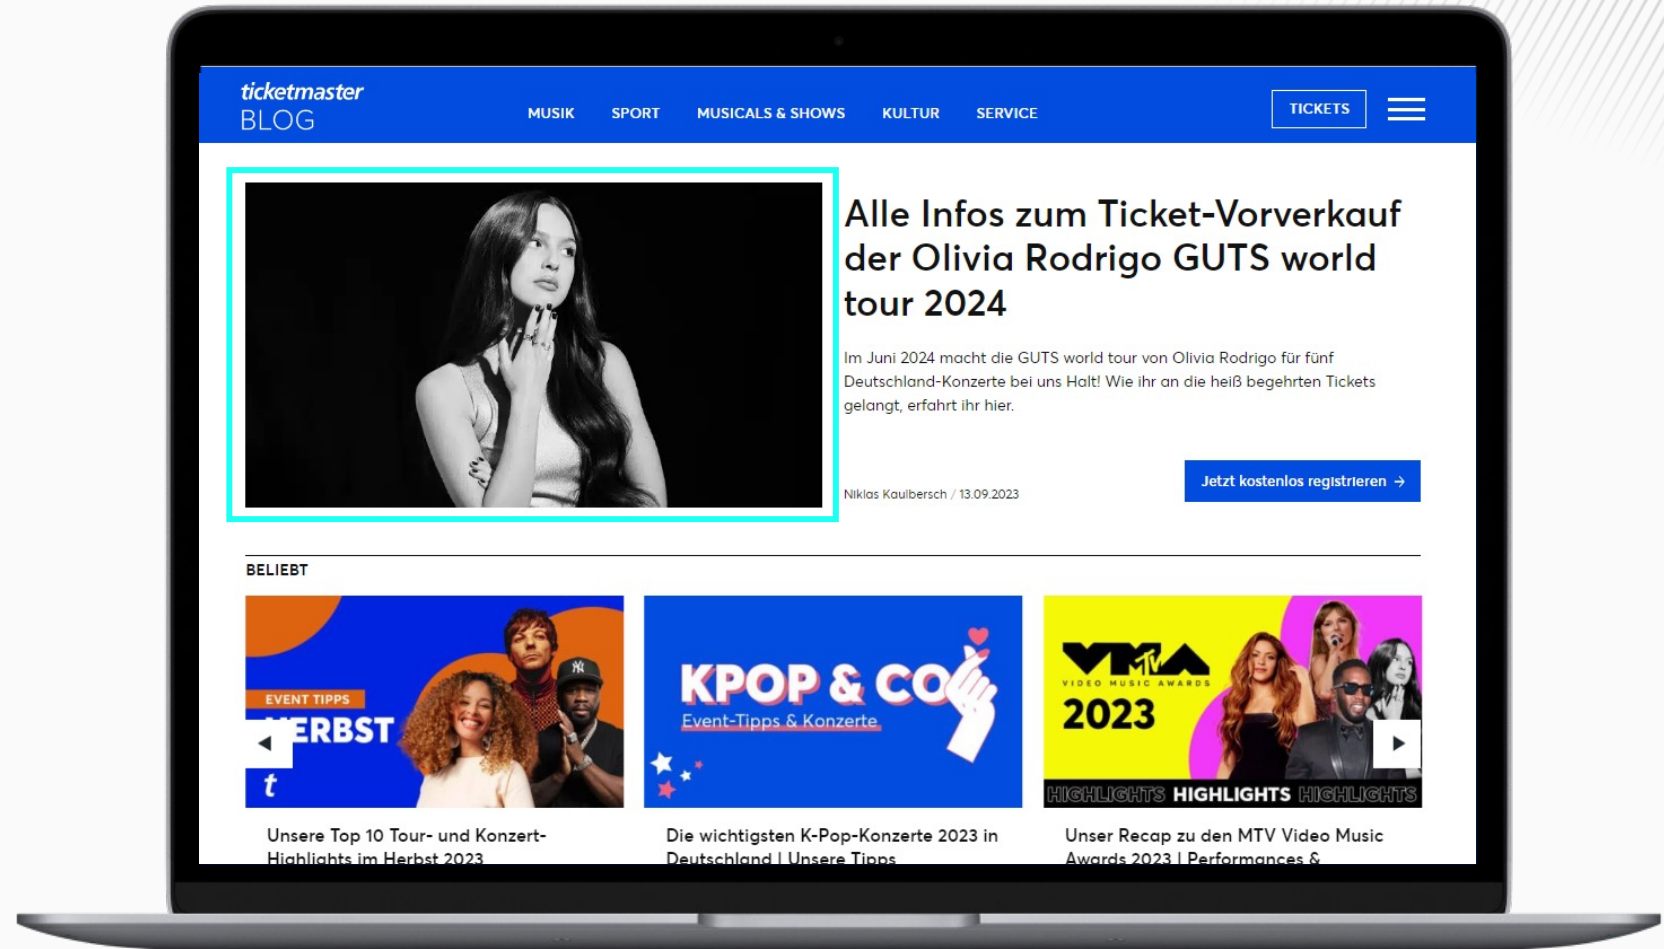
ticketmaster BLOG

MUSIK SPORT MUSICALS & SHOWS KULTUR SERVICE

TICKETS

Alle Infos zum Ticket-Vorverkauf der Olivia Rodrigo GUTS world tour 2024

Im Juni 2024 macht die GUTS world tour von Olivia Rodrigo für fünf Deutschland-Konzerte bei uns Halt! Wie ihr an die heiß begehrten Tickets gelangt, erfahrt ihr hier.

Niklas Kaulbersch / 13.09.2023

Jetzt kostenlos registrieren →

BELIEBT

EVENT TIPPS
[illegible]ERBST
t

KPOP & CO
Event-Tipps & Konzerte

VMA
VIDEO MUSIC AWARDS
2023
HIGHLIGHTS HIGHLIGHTS HIGHLIGHTS

Unsere Top 10 Tour- und Konzert-Highlights im Herbst 2023

Die wichtigsten K-Pop-Konzerte 2023 in Deutschland | Unsere Tipps

Unser Recap zu den MTV Video Music Awards 2023 | Performances &